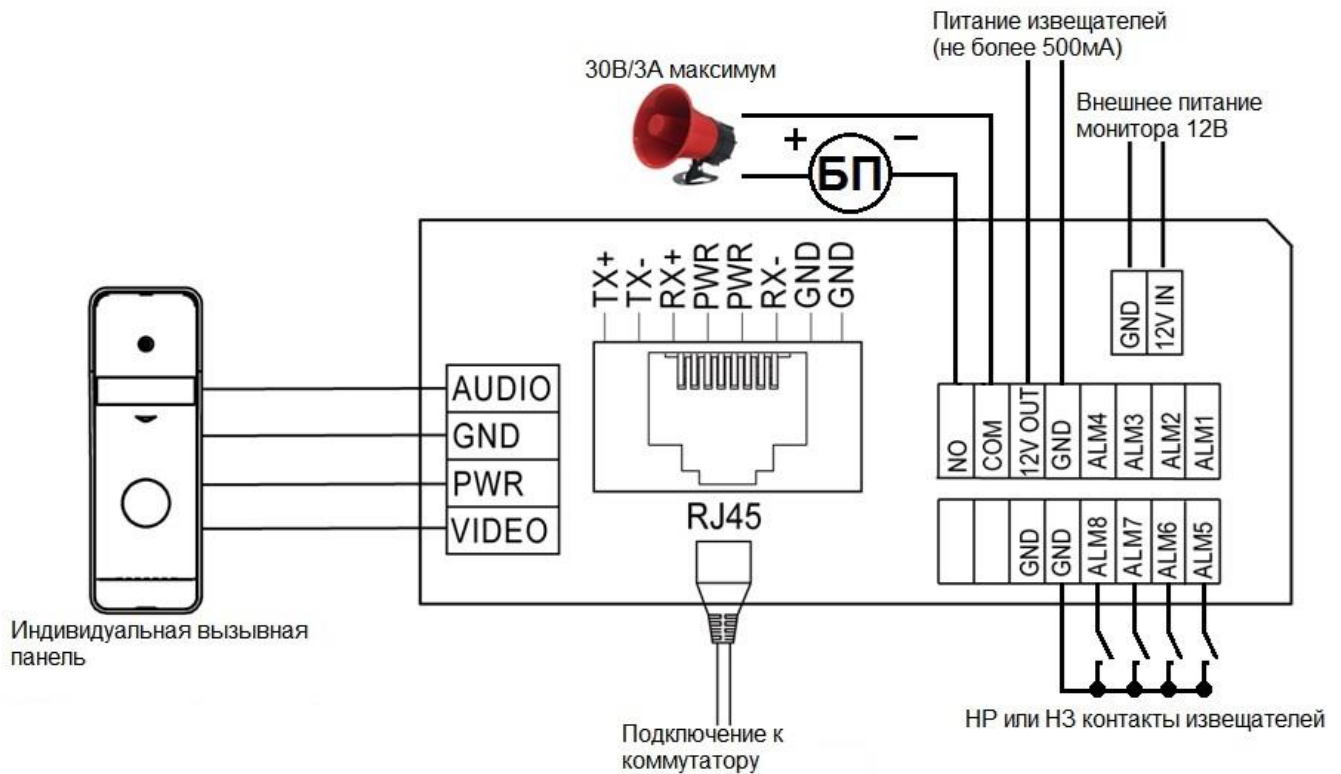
Питание извещателей
(не более 500мА)

30В/3А максимум

Внешнее питание монитора 12В

+

БП

−

GND
12V IN

TX+
TX-
RX+
PWR
PWR
RX-
GND
GND

AUDIO
GND
PWR
VIDEO

RJ45

NO
COM
12V OUT
GND
ALM4
ALM3
ALM2
ALM1

GND
GND
ALM8
ALM7
ALM6
ALM5

Индивидуальная вызывная панель

Подключение к коммутатору

НР или НЗ контакты извещателей